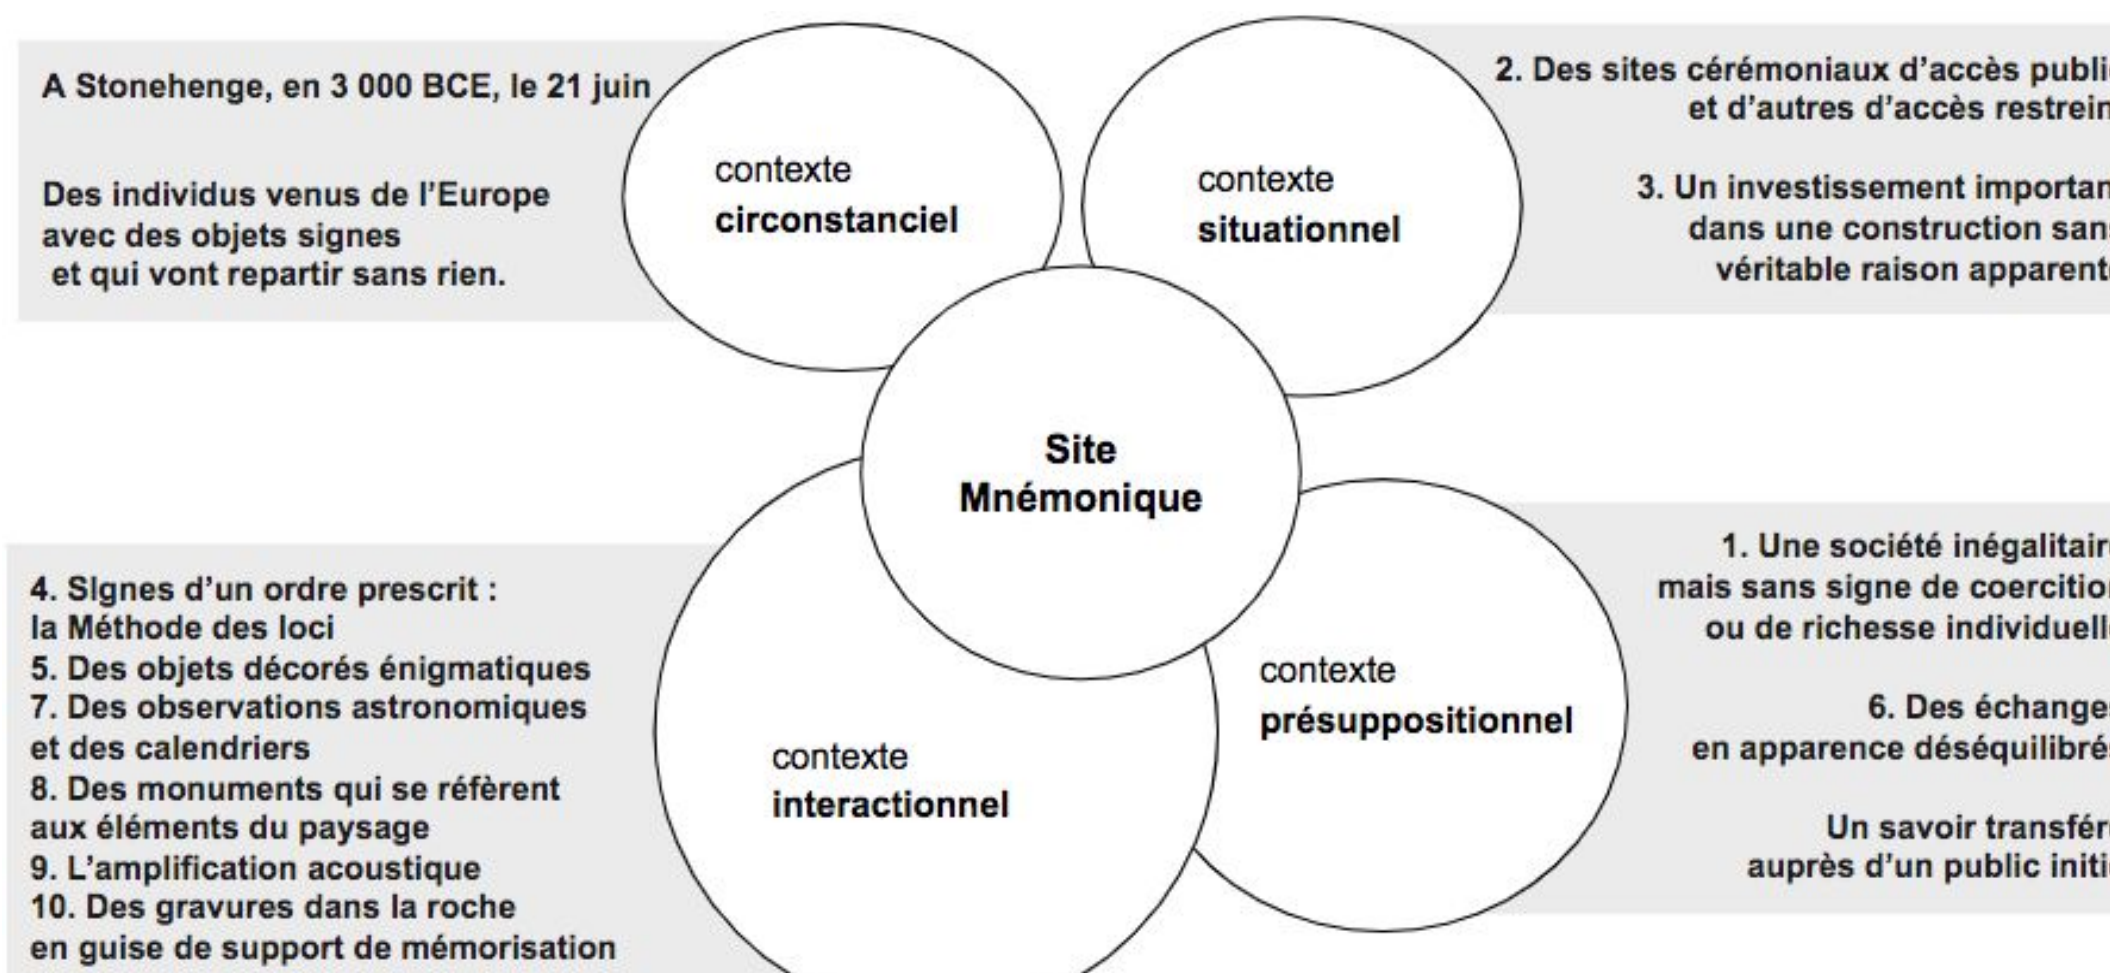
A Stonehenge, en 3 000 BCE, le 21 juin

Des individus venus de l'Europe avec des objets signes et qui vont repartir sans rien.

contexte circonstanciel

contexte situationnel

2. Des sites cérémoniaux d'accès publi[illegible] et d'autres d'accès restrein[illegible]

3. Un investissement importan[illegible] dans une construction san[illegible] véritable raison apparent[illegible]

Site Mnémonique

4. Signes d'un ordre prescrit : la Méthode des loci
5. Des objets décorés énigmatiques
7. Des observations astronomiques et des calendriers
8. Des monuments qui se réfèrent aux éléments du paysage
9. L'amplification acoustique
10. Des gravures dans la roche en guise de support de mémorisation

contexte interactionnel

contexte présuppositionnel

1. Une société inégalitair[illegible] mais sans signe de coercitio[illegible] ou de richesse individuell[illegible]

6. Des échange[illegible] en apparence déséquilibré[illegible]

Un savoir transfér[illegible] auprès d'un public initi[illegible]